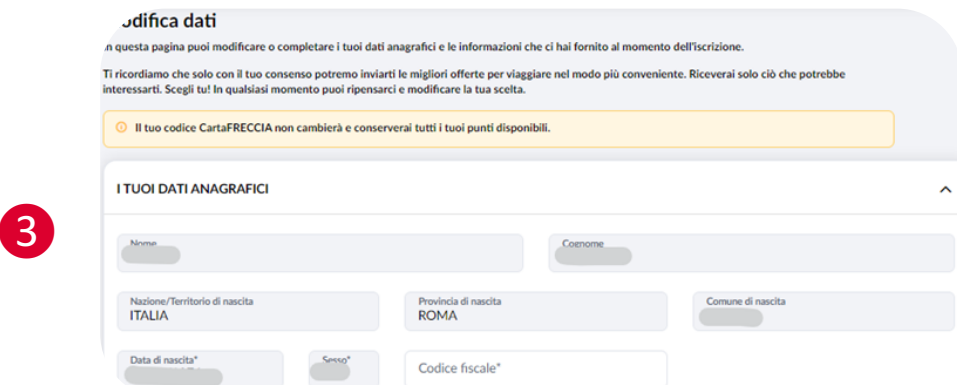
odifica dati

n questa pagina puoi modificare o completare i tuoi dati anagrafici e le informazioni che ci hai fornito al momento dell'iscrizione.

Ti ricordiamo che solo con il tuo consenso potremo inviarti le migliori offerte per viaggiare nel modo più conveniente. Riceverai solo ciò che potrebbe interessarti. Scegli tu! In qualsiasi momento puoi ripensarci e modificare la tua scelta.

Il tuo codice CartaFRECCIA non cambierà e conserverai tutti i tuoi punti disponibili.

3

I TUOI DATI ANAGRAFICI

Nome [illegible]

Cognome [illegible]

Nazione/Territorio di nascita
ITALIA

Provincia di nascita
ROMA

Comune di nascita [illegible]

Data di nascita* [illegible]

Sesso* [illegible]

Codice fiscale*